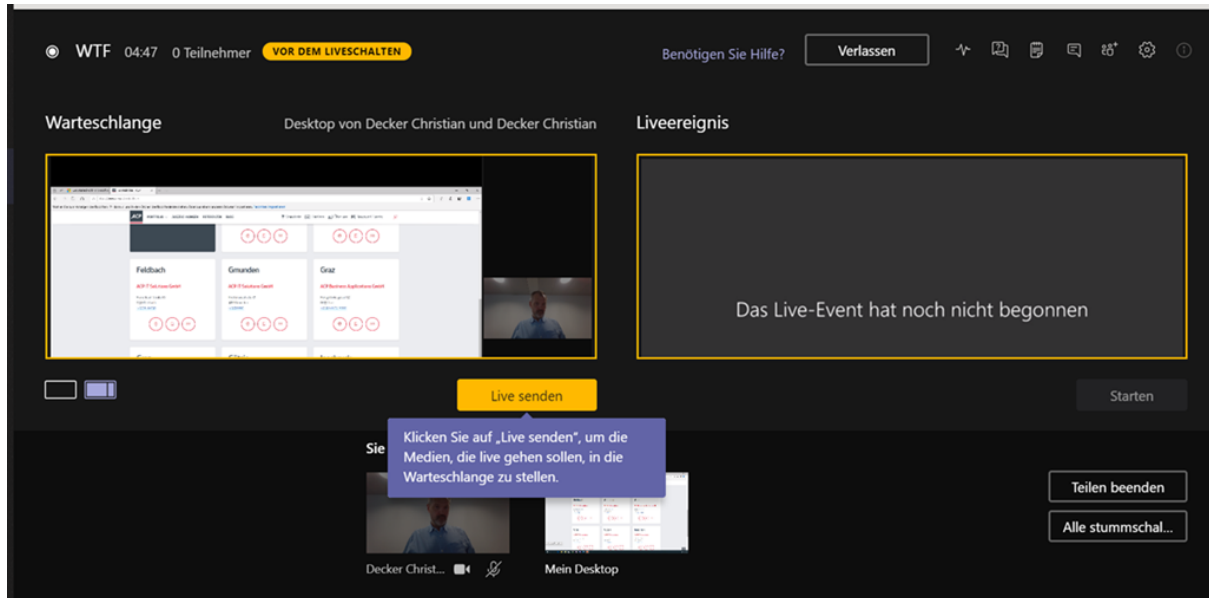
WTF 04:47 0 Teilnehmer VOR DEM LIVESCHALTEN

Benötigen Sie Hilfe? Verlassen

Warteschlange

Desktop von Decker Christian und Decker Christian

Liveereignis

Feldbach

Gmunden

Graz

Das Live-Event hat noch nicht begonnen

Live senden

Starten

Klicken Sie auf „Live senden", um die Medien, die live gehen sollen, in die Warteschlange zu stellen.

Sie

Teilen beenden

Alle stummschal...

Decker Christ...

Mein Desktop